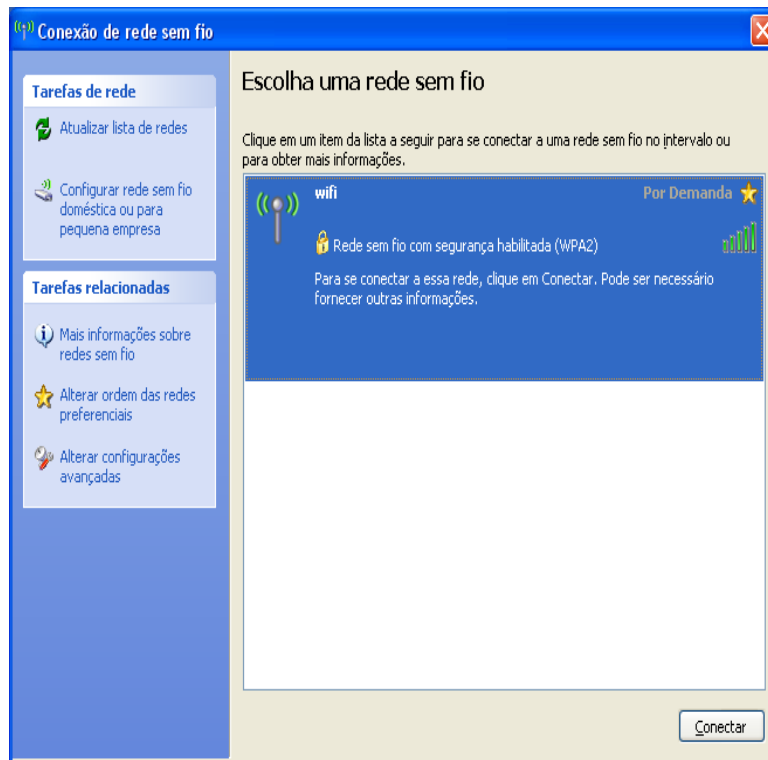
Conexão de rede sem fio

Tarefas de rede

Atualizar lista de redes

Configurar rede sem fio doméstica ou para pequena empresa

Tarefas relacionadas

Mais informações sobre redes sem fio

Alterar ordem das redes preferenciais

Alterar configurações avançadas

Escolha uma rede sem fio

Clique em um item da lista a seguir para se conectar a uma rede sem fio no intervalo ou para obter mais informações.

wifi

Por Demanda

Rede sem fio com segurança habilitada (WPA2)

Para se conectar a essa rede, clique em Conectar. Pode ser necessário fornecer outras informações.

Conectar